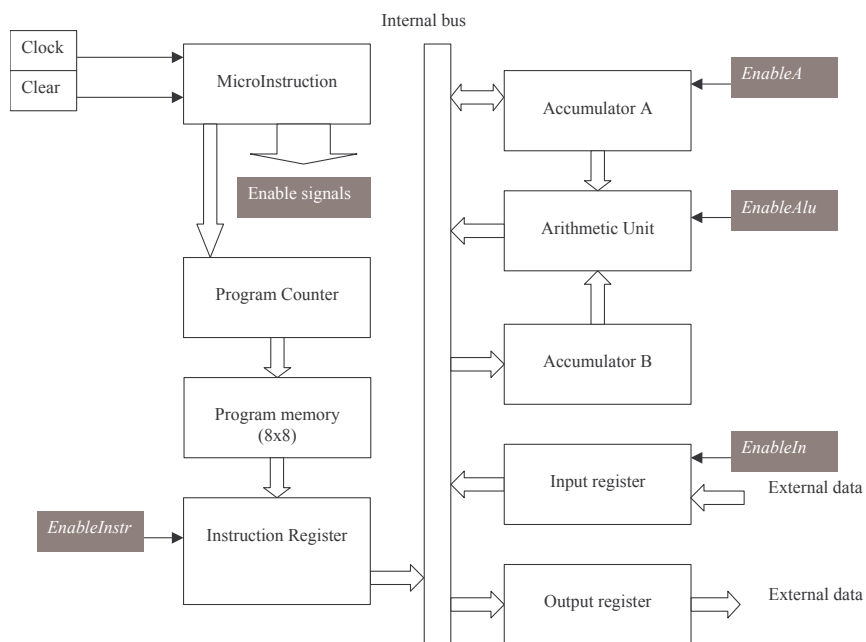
Internal bus

Clock

Clear

MicroInstruction

Enable signals

Program Counter

Program memory (8x8)

EnableInstr

Instruction Register

EnableA

Accumulator A

EnableAlu

Arithmetic Unit

Accumulator B

EnableIn

Input register

External data

Output register

External data